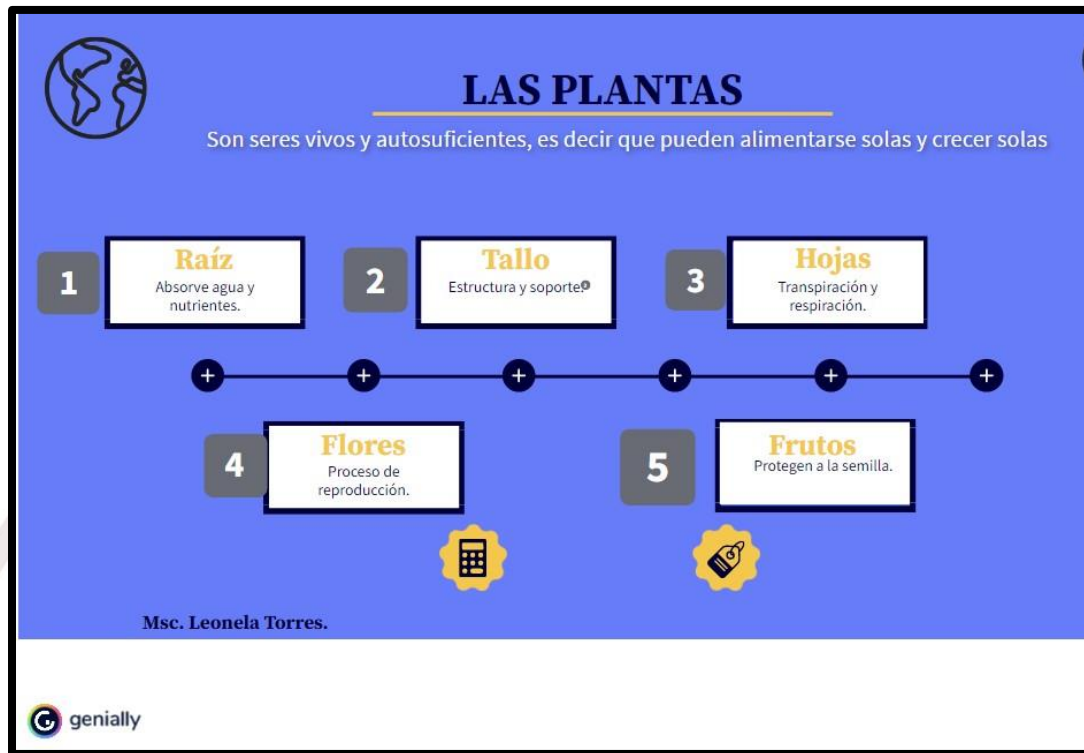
LAS PLANTAS

Son seres vivos y autosuficientes, es decir que pueden alimentarse solas y crecer solas

1 Raíz
Absorve agua y nutrientes.

2 Tallo
Estructura y soporte.

3 Hojas
Transpiración y respiración.

4 Flores
Proceso de reproducción.

5 Frutos
Protegen a la semilla.

Msc. Leonela Torres.

genially